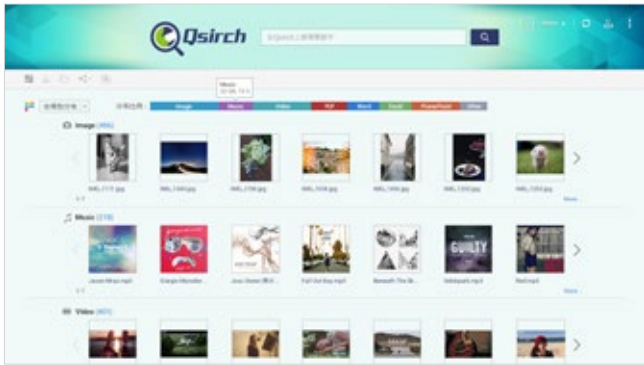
Qsirch

在Qsirch上搜尋關鍵字

Image

Music

Video

PDF

Word

Excel

PowerPoint

Other

Image (496)

IMG_1172.jpg

IMG_1344.jpg

IMG_1738.jpg

IMG_1038.jpg

IMG_1496.jpg

IMG_1332.jpg

IMG_1353.jpg

More

Music (278)

GUILTY

More

Video (401)